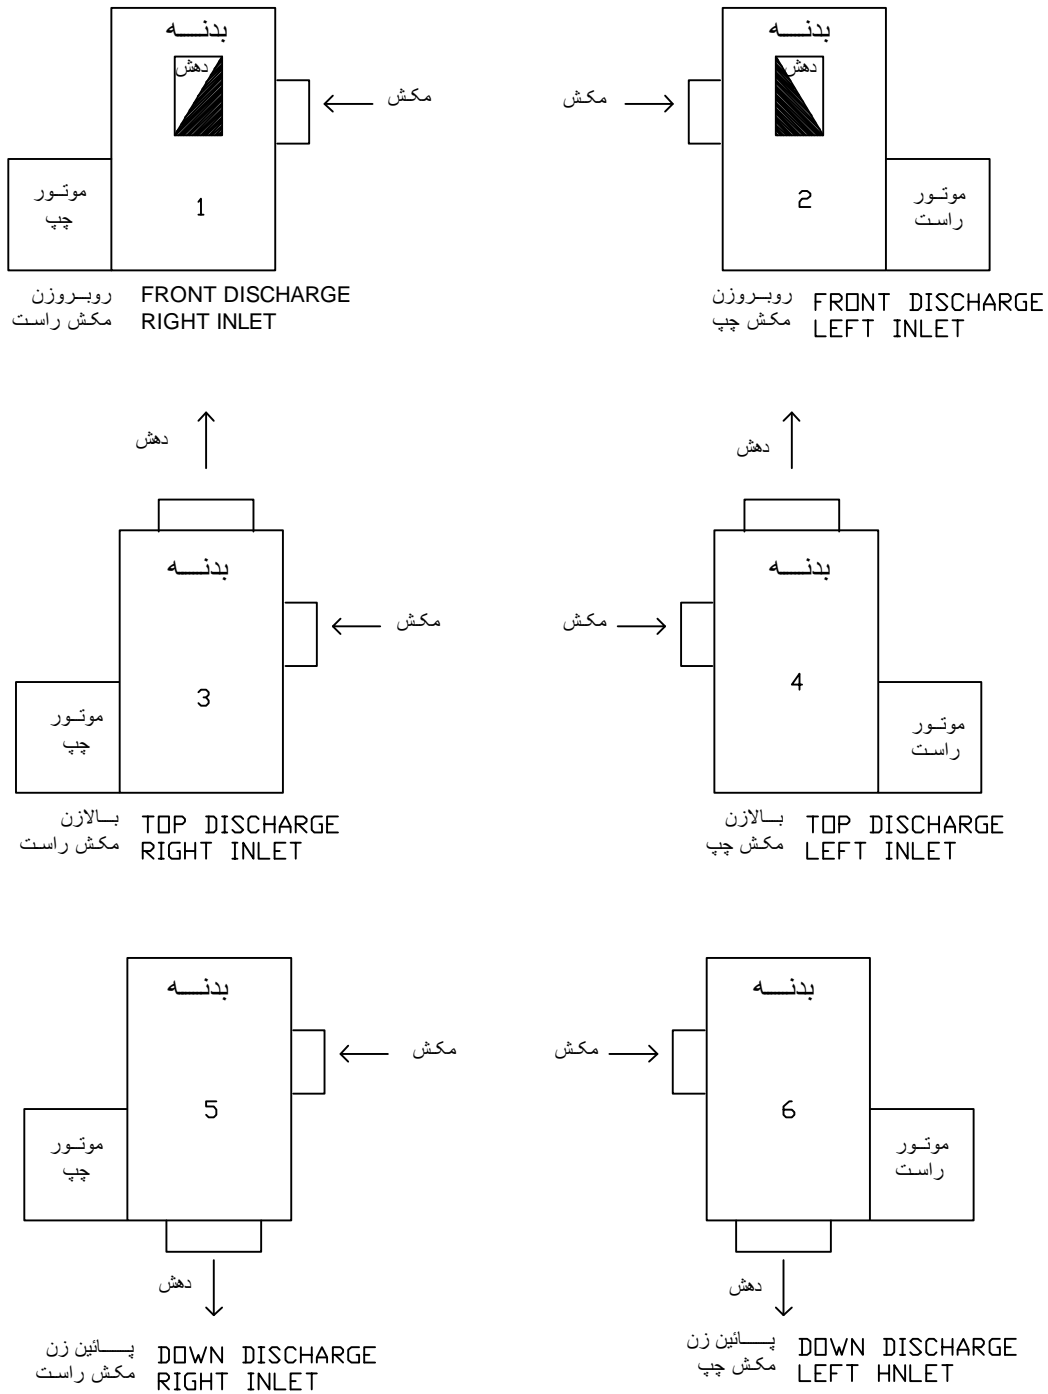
بدنه
دهش
مکش
موتور
چپ
1
روبروزن
مکش راست
FRONT DISCHARGE
RIGHT INLET

بدنه
دهش
مکش
موتور
راست
2
روبروزن
مکش چپ
FRONT DISCHARGE
LEFT INLET

دهش
بدنه
مکش
موتور
چپ
3
بالازن
مکش راست
TOP DISCHARGE
RIGHT INLET

دهش
بدنه
مکش
موتور
راست
4
بالازن
مکش چپ
TOP DISCHARGE
LEFT INLET

بدنه
مکش
موتور
چپ
5
دهش
پائین زن
مکش راست
DOWN DISCHARGE
RIGHT INLET

بدنه
مکش
موتور
راست
6
دهش
پائین زن
مکش چپ
DOWN DISCHARGE
LEFT HNLET